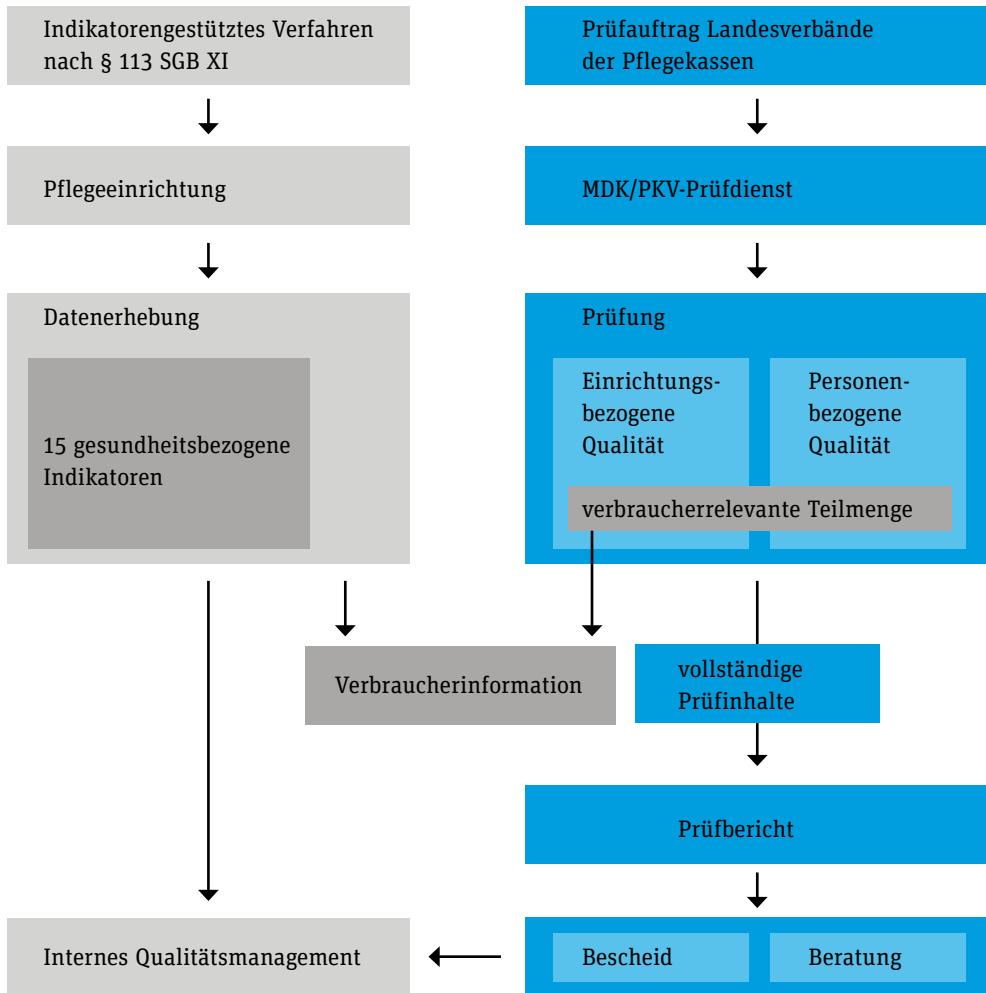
Indikatorengestütztes Verfahren nach § 113 SGB XI

Prüfauftrag Landesverbände der Pflegekassen

Pflegeeinrichtung

MDK/PKV-Prüfdienst

Datenerhebung

15 gesundheitsbezogene Indikatoren

Prüfung

Einrichtungsbezogene Qualität

Personenbezogene Qualität

verbraucherrelevante Teilmenge

Verbraucherinformation

vollständige Prüfinhalte

Prüfbericht

Internes Qualitätsmanagement

Bescheid

Beratung